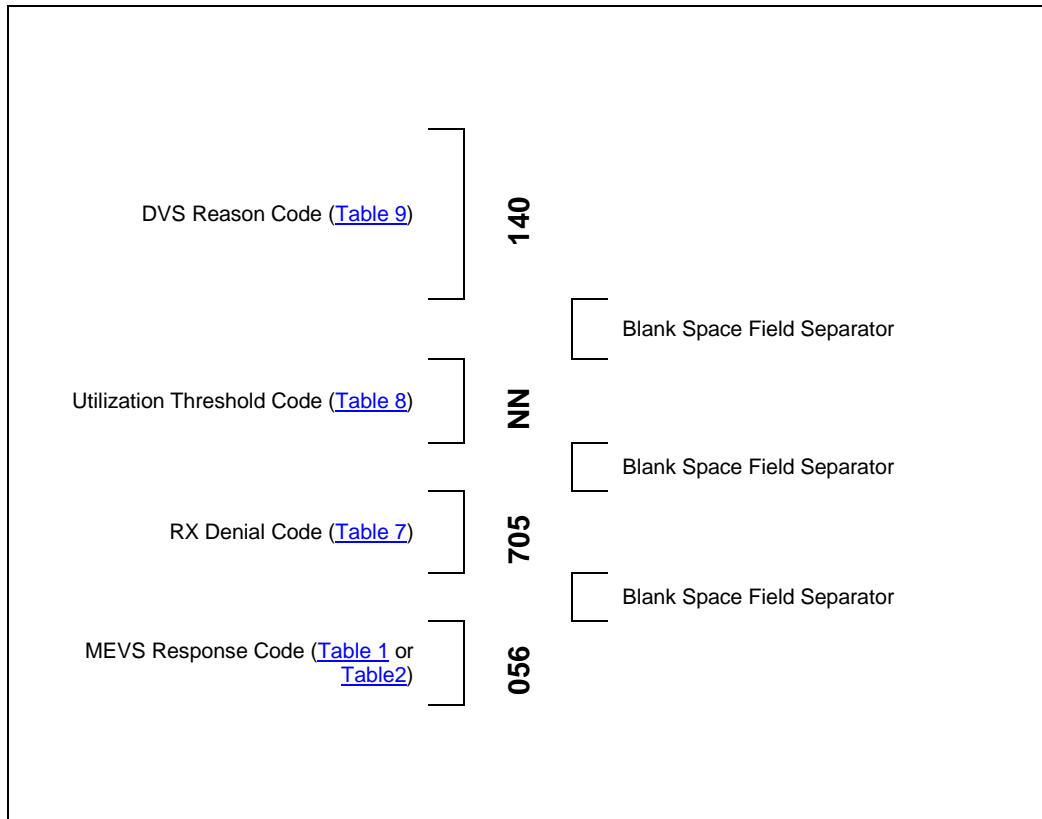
DVS Reason Code (Table 9)

140

Blank Space Field Separator

Utilization Threshold Code (Table 8)

NN

Blank Space Field Separator

RX Denial Code (Table 7)

705

Blank Space Field Separator

MEVS Response Code (Table 1 or Table2)

056